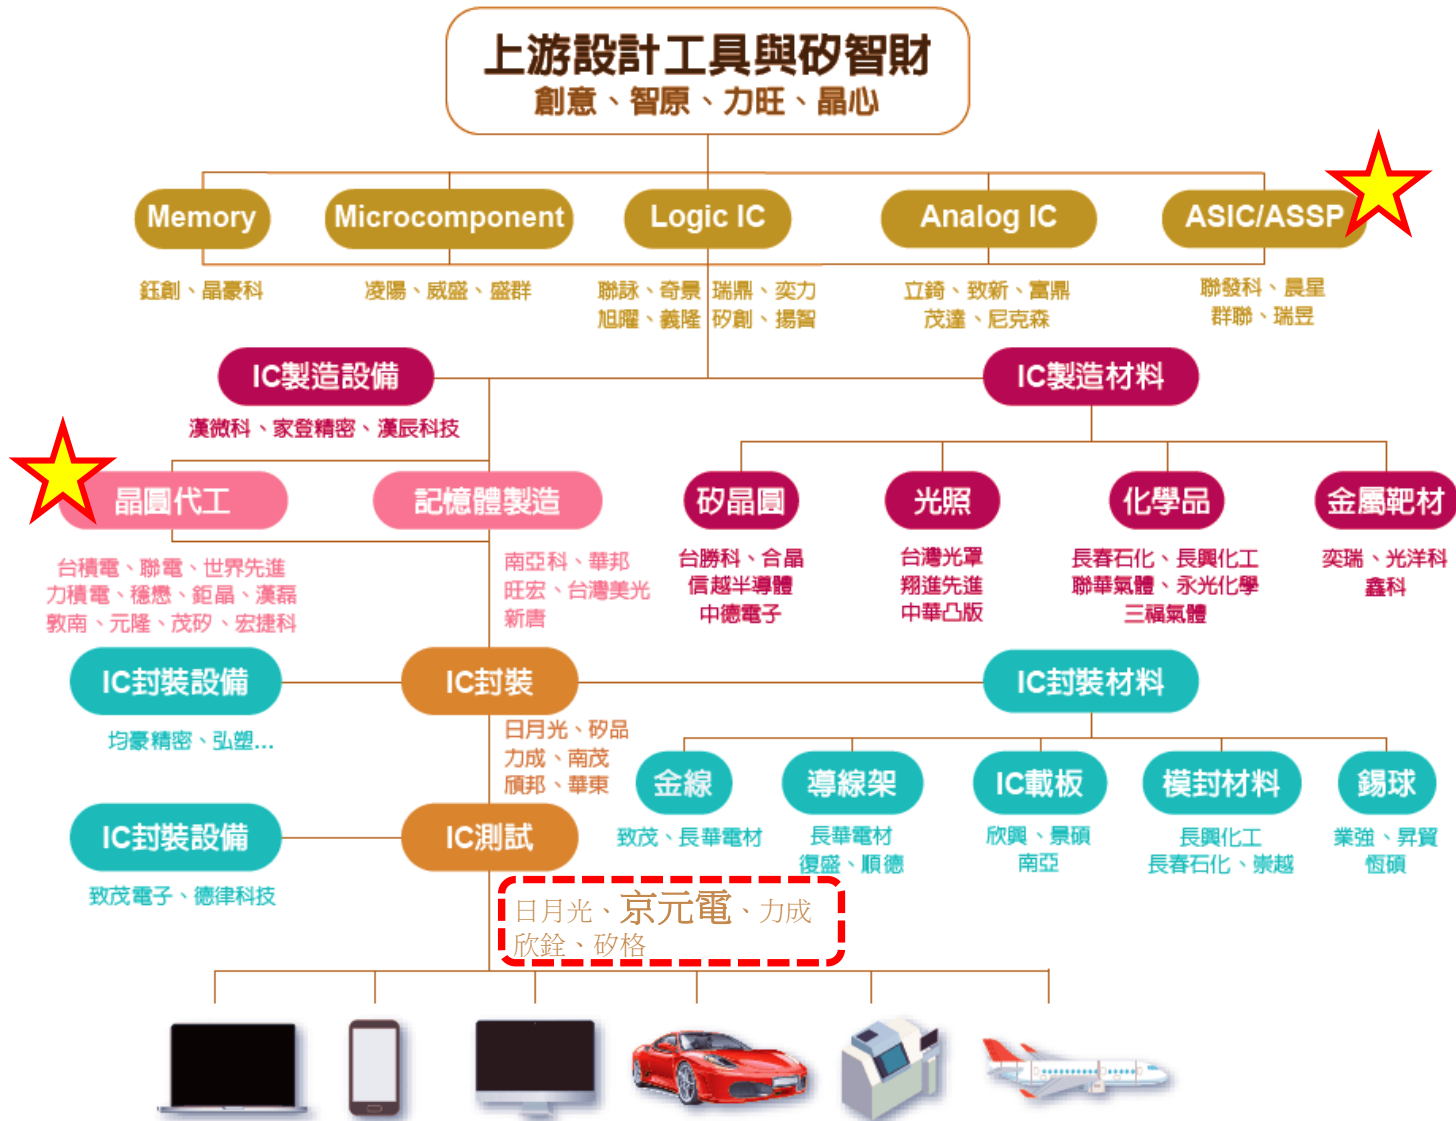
上游設計工具與矽智財
創意、智原、力旺、晶心

Memory
鈺創、晶豪科

Microcomponent
凌陽、威盛、盛群

Logic IC
聯詠、奇景、瑞鼎、奕力
旭曜、義隆、矽創、揚智

Analog IC
立錡、致新、富鼎
茂達、尼克森

ASIC/ASSP
聯發科、晨星
群聯、瑞昱

IC製造設備
漢微科、家登精密、漢辰科技

IC製造材料

晶圓代工
台積電、聯電、世界先進
力積電、穩懋、鉅晶、漢磊
敦南、元隆、茂矽、宏捷科

記憶體製造
南亞科、華邦
旺宏、台灣美光
新唐

矽晶圓
台勝科、合晶
信越半導體
中德電子

光照
台灣光罩
翔準先進
中華凸版

化學品
長春石化、長興化工
聯華氣體、永光化學
三福氣體

金屬靶材
奕瑞、光洋科
鑫科

IC封裝設備
均豪精密、弘塑...

IC封裝
日月光、矽品
力成、南茂
頎邦、華東

IC封裝材料

金線
致茂、長華電材

導線架
長華電材
復盛、順德

IC載板
欣興、景碩
南亞

模封材料
長興化工
長春石化、崇越

錫球
業強、昇貿
恆碩

IC封裝設備
致茂電子、德律科技

IC測試
日月光、京元電、力成
欣銓、矽格